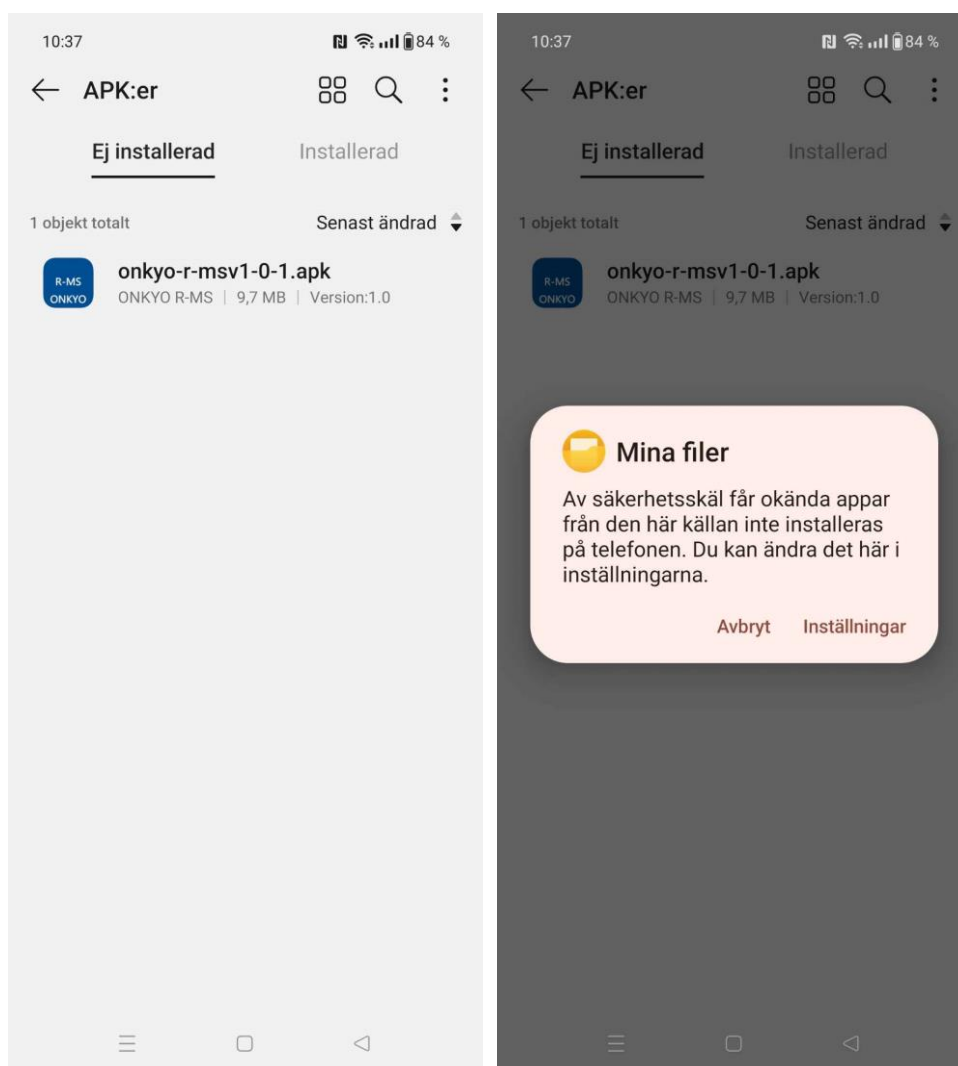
10:37

84 %

APK:er

Ej installerad

Installerad

1 objekt totalt

Senast ändrad

R-MS ONKYO

onkyo-r-msv1-0-1.apk

ONKYO R-MS | 9,7 MB | Version:1.0

10:37

84 %

APK:er

Ej installerad

Installerad

1 objekt totalt

Senast ändrad

R-MS ONKYO

onkyo-r-msv1-0-1.apk

ONKYO R-MS | 9,7 MB | Version:1.0

Mina filer

Av säkerhetsskäl får okända appar från den här källan inte installeras på telefonen. Du kan ändra det här i inställningarna.

Avbryt

Inställningar